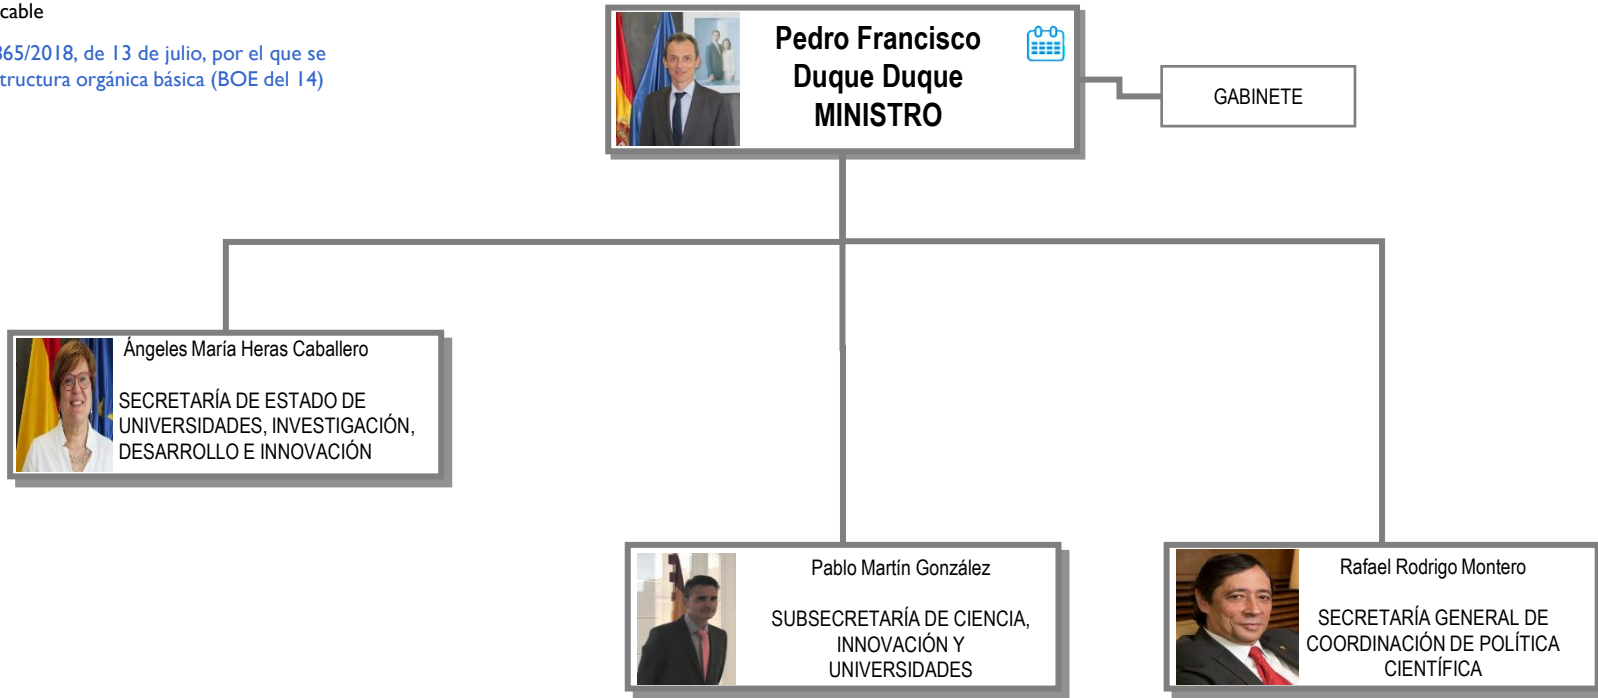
cable

365/2018, de 13 de julio, por el que se tructura orgánica básica (BOE del 14)

Pedro Francisco Duque Duque MINISTRO

GABINETE

Ángeles María Heras Caballero

SECRETARÍA DE ESTADO DE UNIVERSIDADES, INVESTIGACIÓN, DESARROLLO E INNOVACIÓN

Pablo Martín González

SUBSECRETARÍA DE CIENCIA, INNOVACIÓN Y UNIVERSIDADES

Rafael Rodrigo Montero

SECRETARÍA GENERAL DE COORDINACIÓN DE POLÍTICA CIENTÍFICA